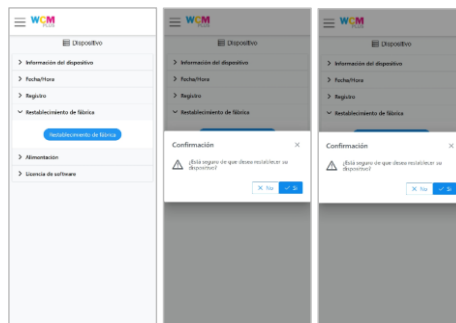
WCM

Dispositivo

> Información del dispositivo

> Fecha/Hora

> Registro

∨ Restablecimiento de fábrica

Restablecimiento de fábrica

> Alimentación

> Licencia de software

WCM

Dispositivo

> Información del dispositivo

> Fecha/Hora

> Registro

∨ Restablecimiento de fábrica

Confirmación

×

¿Está seguro de que desea reiniciar su dispositivo?

× No

✓ Sí

WCM

Dispositivo

> Información del dispositivo

> Fecha/Hora

> Registro

∨ Restablecimiento de fábrica

Confirmación

×

¿Está seguro de que desea restablecer su dispositivo?

× No

✓ Sí